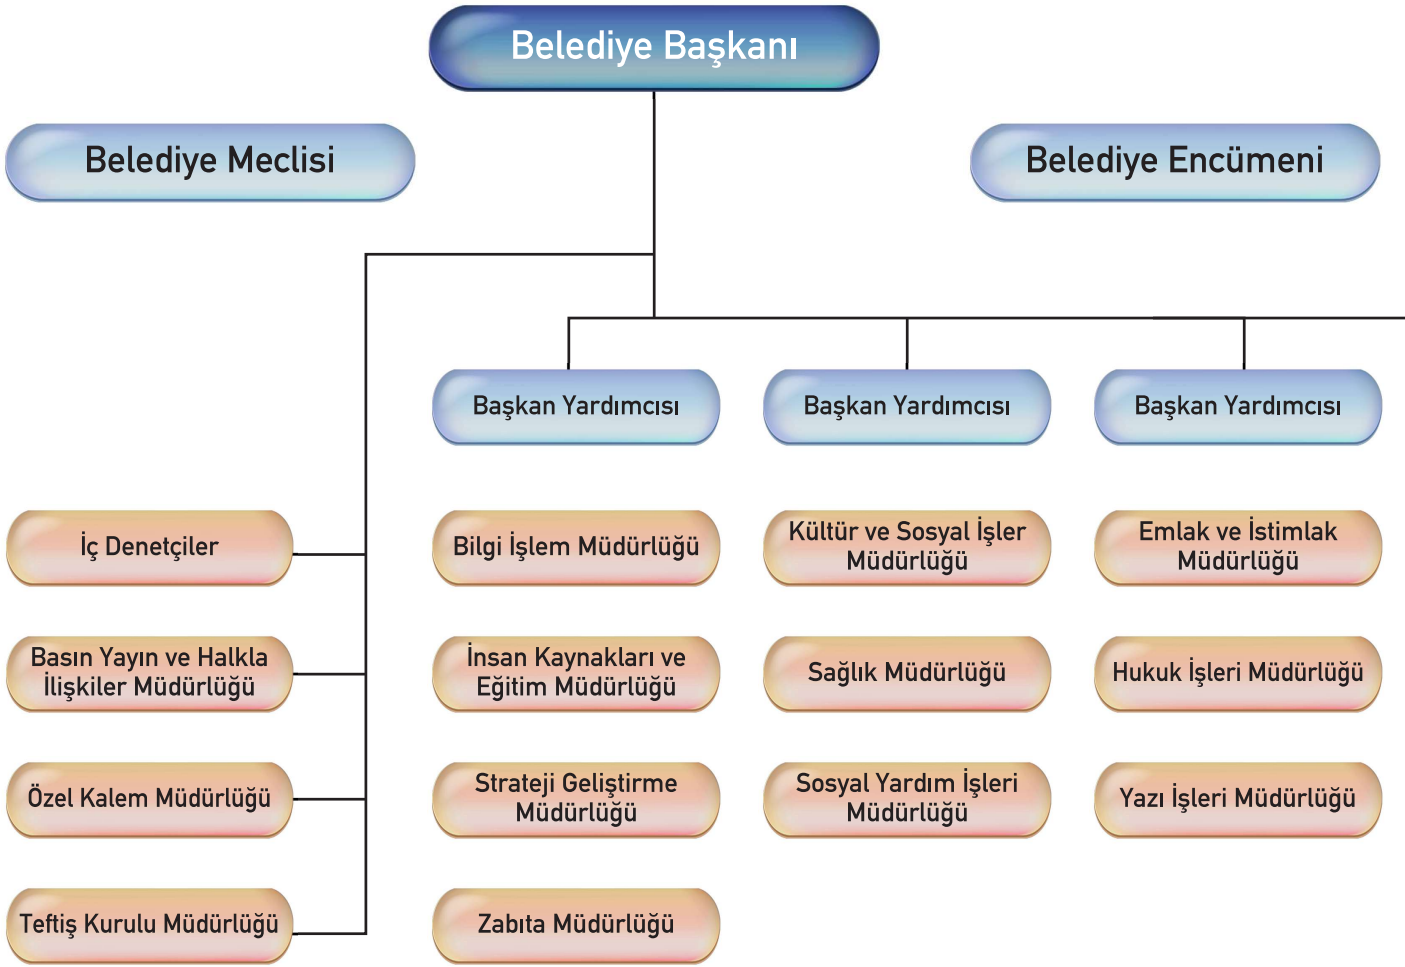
Belediye Başkanı

Belediye Meclisi

Belediye Encümeni

Başkan Yardımcısı

Başkan Yardımcısı

Başkan Yardımcısı

İç Denetçiler

Basın Yayın ve Halkla İlişkiler Müdürlüğü

Özel Kalem Müdürlüğü

Teftiş Kurulu Müdürlüğü

Bilgi İşlem Müdürlüğü

İnsan Kaynakları ve Eğitim Müdürlüğü

Strateji Geliştirme Müdürlüğü

Zabıta Müdürlüğü

Kültür ve Sosyal İşler Müdürlüğü

Sağlık Müdürlüğü

Sosyal Yardım İşleri Müdürlüğü

Emlak ve İstimlak Müdürlüğü

Hukuk İşleri Müdürlüğü

Yazı İşleri Müdürlüğü